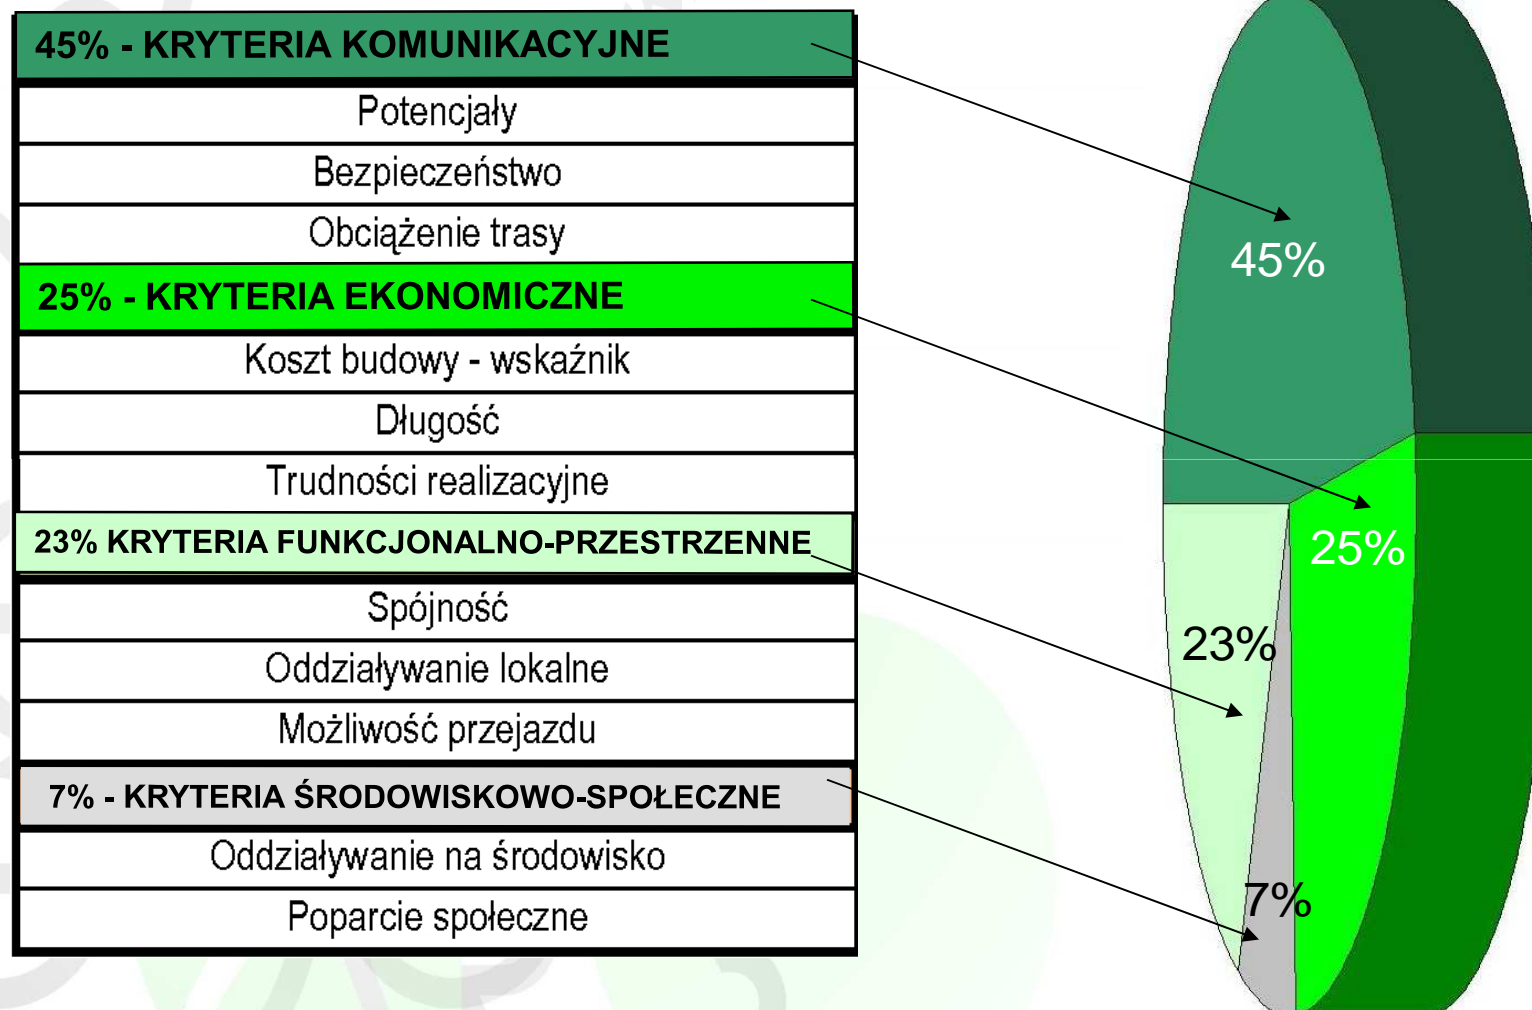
| 45% - KRYTERIA KOMUNIKACYJNE |
|---|
| Potencjały |
| Bezpieczeństwo |
| Obciążenie trasy |
| 25% - KRYTERIA EKONOMICZNE |
| Koszt budowy - wskaźnik |
| Długość |
| Trudności realizacyjne |
| 23% KRYTERIA FUNKCJONALNO-PRZESTRZENNE |
| Spójność |
| Oddziaływanie lokalne |
| Możliwość przejazdu |
| 7% - KRYTERIA ŚRODOWISKOWO-SPOŁECZNE |
| Oddziaływanie na środowisko |
| Poparcie społeczne |

45%

25%

23%

7%